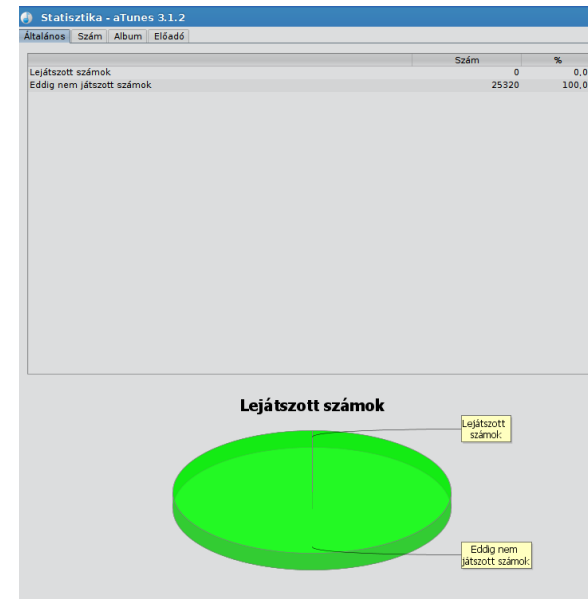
Statisztika - aTunes 3.1.2

Általános | Szám | Album | Előadó

| | Szám | % |
|---|---|---|
| Lejátszott számok | 0 | 0,0 |
| Eddig nem játszott számok | 25320 | 100,0 |

Lejátszott számok

Lejátszott számok

Eddig nem játszott számok